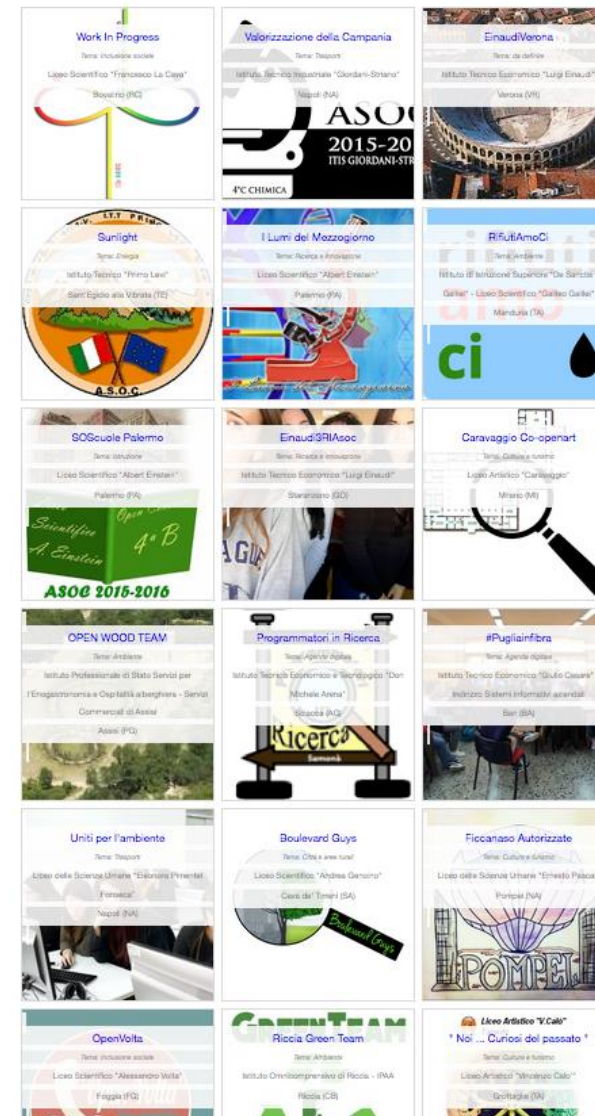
Work In Progress
Tema: Inclusione sociale
Liceo Scientifico "Francesco La Cava"
Bovalino (RC)

Valorizzazione della Campania
Tema: Trasporti
Istituto Tecnico Industriale "Giordani-Striano"
Napoli (NA)
ASOC
2015-20
ITIS GIORDANI-STR
4°C CHIMICA

EinaudiVerona
Tema: da definire
Istituto Tecnico Economico "Luigi Einaudi"
Verona (VR)

Sunlight
Tema: Energia
Istituto Tecnico "Primo Levi"
Sant'Egidio alla Vibrata (TE)
A.S.O.C.

I Lumi del Mezzogiorno
Tema: Ricerca e innovazione
Liceo Scientifico "Albert Einstein"
Palermo (PA)

RifiutiAmoCi
Tema: Ambiente
Istituto di Istruzione Superiore "De Sanctis - Galilei" - Liceo Scientifico "Galileo Galilei"
Manduria (TA)
ci

SOScuole Palermo
Tema: Istruzione
Liceo Scientifico "Albert Einstein"
Palermo (PA)
Scientifico
A. Einstein
4° B
ASOC 2015-2016

EinaudiSRIAsoc
Tema: Ricerca e innovazione
Istituto Tecnico Economico "Luigi Einaudi"
Staranzano (GO)

Caravaggio Co-openart
Tema: Cultura e turismo
Liceo Artistico "Caravaggio"
Milano (MI)

OPEN WOOD TEAM
Tema: Ambiente
Istituto Professionale di Stato Servizi per l'Enogastronomia e Ospitalità alberghiera - Servizi Commerciali di Assisi
Assisi (PG)

Programmatori in Ricerca
Tema: Agenda digitale
Istituto Tecnico Economico e Tecnologico "Don Michele Arena"
Sciacca (AG)
Ricerca
Semonà

#Pugliainfibra
Tema: Agenda digitale
Istituto Tecnico Economico "Giulio Cesare"
Indirizzo Sistemi Informativi aziendali
Bari (BA)

Uniti per l'ambiente
Tema: Trasporti
Liceo delle Scienze Umane "Eleonora Pimentel Fonseca"
Napoli (NA)

Boulevard Guys
Tema: Città e aree rurali
Liceo Scientifico "Andrea Genoino"
Cava de' Tirreni (SA)
Boulevard Guys

Ficcanaso Autorizzate
Tema: Cultura e turismo
Liceo delle Scienze Umane "Ernesto Pascal"
Pompei (NA)
POMPEI

OpenVolta
Tema: Inclusione sociale
Liceo Scientifico "Alessandro Volta"
Foggia (FG)

GREEN TEAM
Riccia Green Team
Tema: Ambiente
Istituto Omnicomprensivo di Riccia - IPAA
Riccia (CB)

Liceo Artistico "V.Calò"
" Noi ... Curiosi del passato "
Tema: Cultura e turismo
Liceo Artistico "Vincenzo Calò"
Grottaglie (TA)